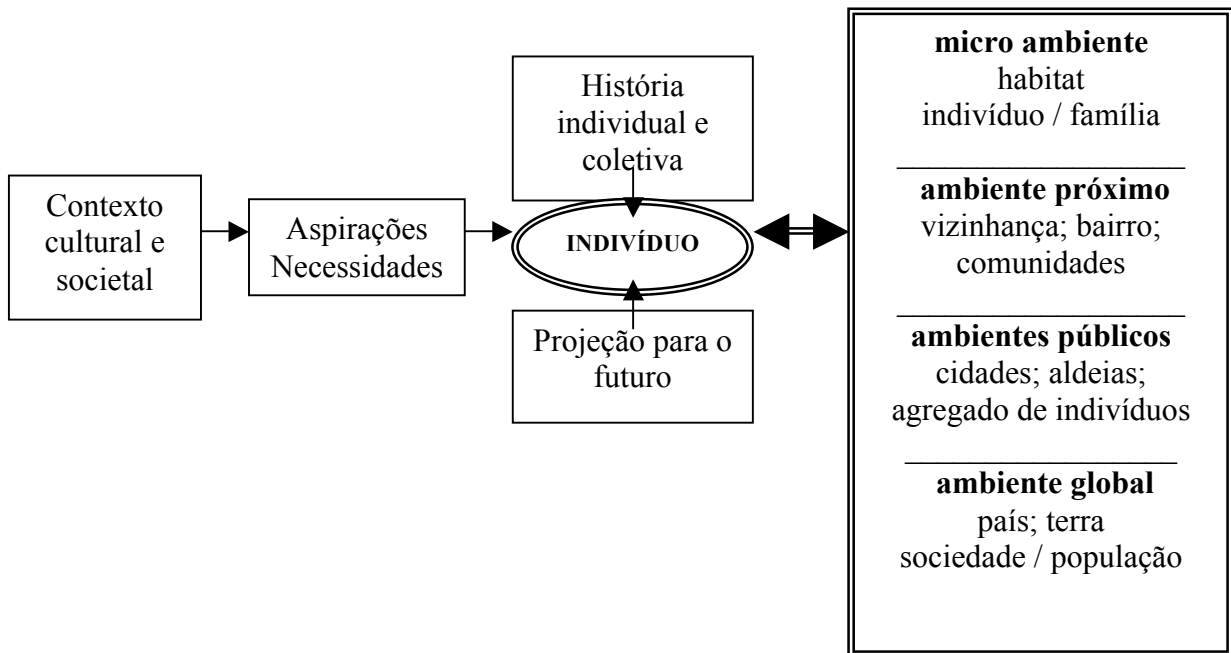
Contexto cultural e societal

Aspirações Necessidades

História individual e coletiva

INDIVÍDUO

Projeção para o futuro

**micro ambiente**
habitat
indivíduo / família

**ambiente próximo**
vizinhança; bairro; comunidades

**ambientes públicos**
cidades; aldeias; agregado de indivíduos

**ambiente global**
país; terra
sociedade / população